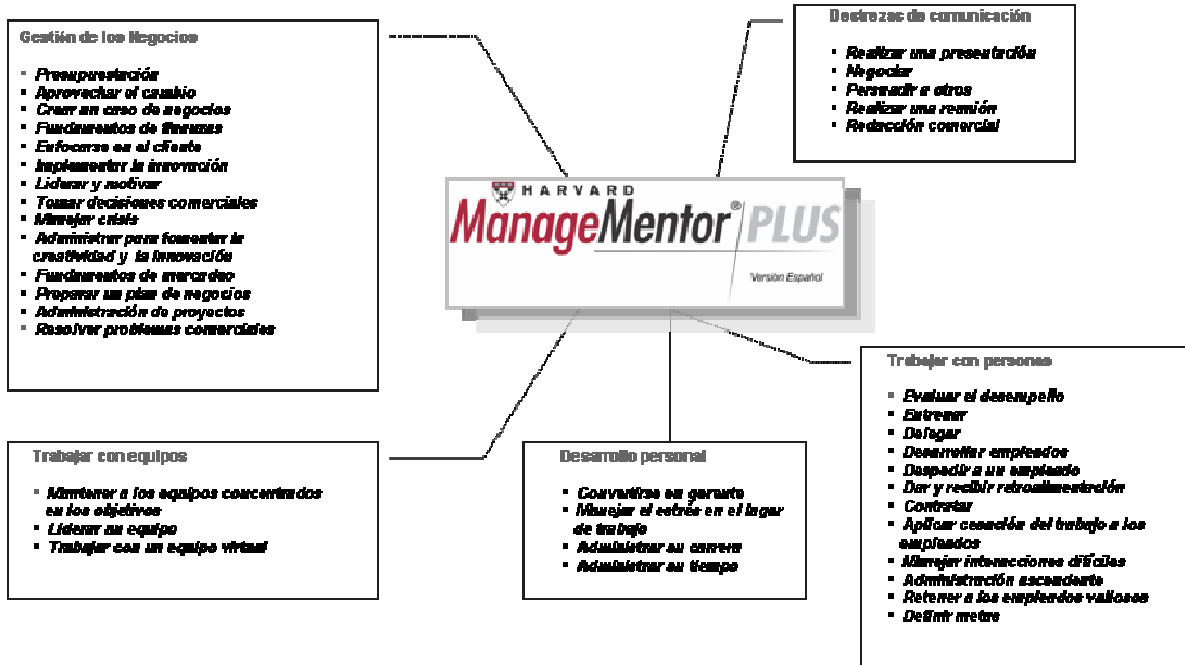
Gestión de los Negocios

- Presupuestación
- Aprovechar el cambio
- Crear un caso de negocios
- Fundamentos de finanzas
- Enfocarse en el cliente
- Implementar la innovación
- Liderar y motivar
- Tomar decisiones comerciales
- Manejar crisis
- Administrar para fomentar la creatividad y la innovación
- Fundamentos de mercadeo
- Preparar un plan de negocios
- Administración de proyectos
- Resolver problemas comerciales

Destrezas de comunicación

- Realizar una presentación
- Negociar
- Persuadir a otros
- Realizar una reunión
- Redacción comercial

HARVARD
ManageMentor® PLUS
Versión Español

Trabajar con equipos

- Mantener a los equipos concentrados en los objetivos
- Liderar su equipo
- Trabajar con un equipo virtual

Desarrollo personal

- Convertirse en gerente
- Manejar el estrés en el lugar de trabajo
- Administrar su carrera
- Administrar su tiempo

Trabajar con personas

- Evaluar el desempeño
- Entrenar
- Delegar
- Desarrollar empleados
- Despedir a un empleado
- Dar y recibir retroalimentación
- Contratar
- Aplicar sanción del trabajo a los empleados
- Manejar interacciones difíciles
- Administración ascendente
- Retener a los empleados valiosos
- Definir metas